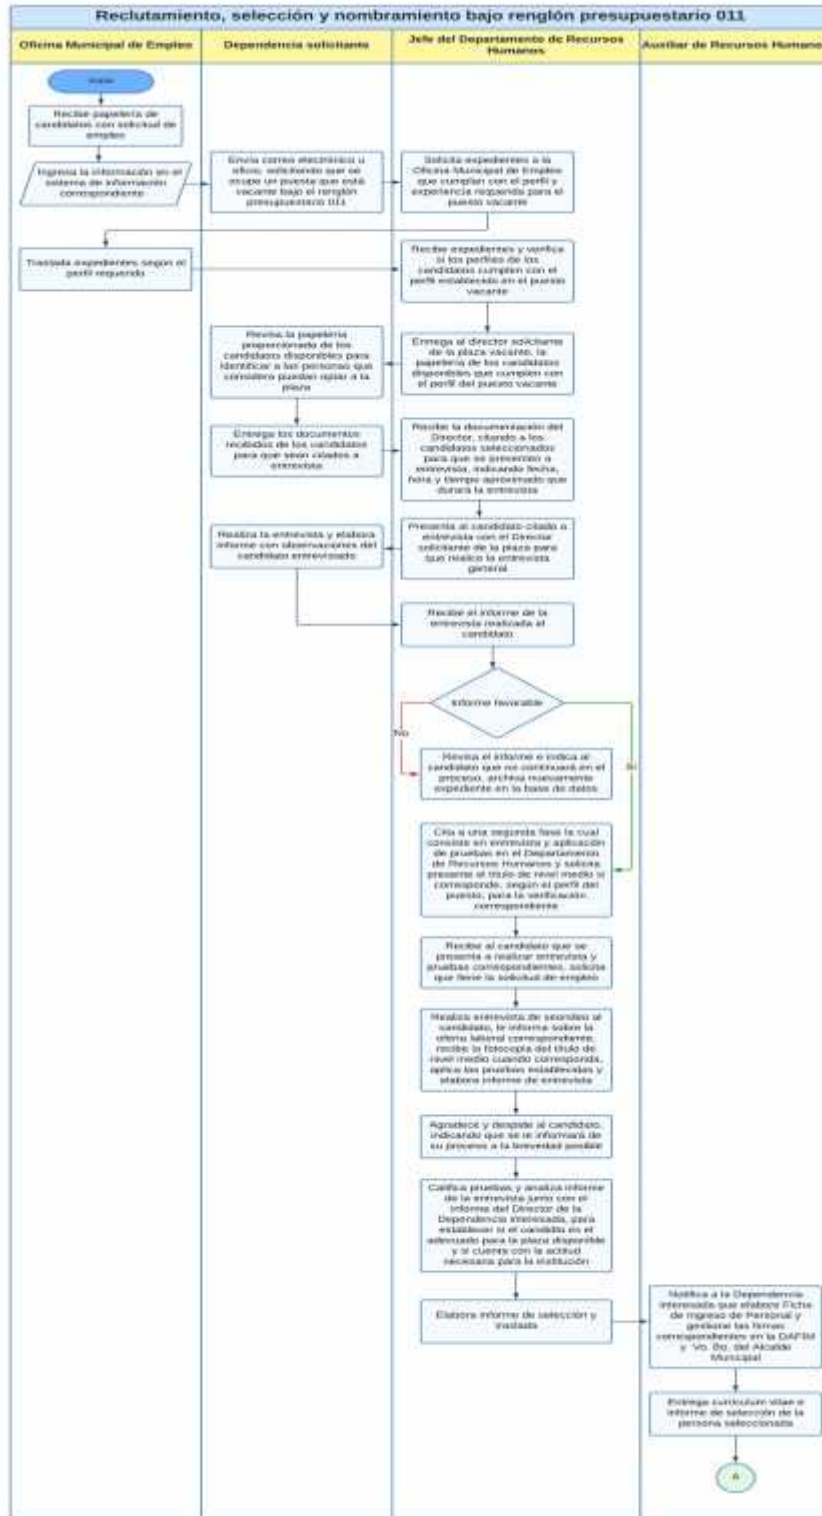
Reclutamiento, selección y nombramiento bajo renglón presupuestario 011

Oficina Municipal de Empleo

Dependencia solicitante

Jefe del Departamento de Recursos Humanos

Auxiliar de Recursos Humanos

Inicio

Recibe papelería de candidatos con solicitud de empleo

Ingresa la información en el sistema de información correspondiente

Envía correo electrónico u oficio, solicitando que se ocupe un puesto que está vacante bajo el renglón presupuestario 011

Solicita expedientes a la Oficina Municipal de Empleo que cumplan con el perfil y experiencia requerida para el puesto vacante

Traslada expedientes según el perfil requerido

Recibe expedientes y verifica si los perfiles de los candidatos cumplen con el perfil establecido en el puesto vacante

Revisa la papelería proporcionada de los candidatos disponibles para identificar a las personas que considera pueden optar a la plaza

Entrega al director solicitante de la plaza vacante, la papelería de los candidatos disponibles que cumplen con el perfil del puesto vacante

Entrega los documentos recibidos de los candidatos para que sean citados a entrevista

Recibe la documentación del Director, citando a los candidatos seleccionados para que se presenten a entrevista, indicando fecha, hora y tiempo aproximado que durará la entrevista

Realiza la entrevista y elabora informe con observaciones del candidato entrevistado

Presenta al candidato citado a entrevista con el Director solicitante de la plaza para que realice la entrevista general

Recibe el informe de la entrevista realizada al candidato

Informe favorable

No

Revisa el informe e indica al candidato que no continuará en el proceso, archiva nuevamente expediente en la base de datos

Sí

Cita a una segunda fase la cual consiste en entrevista y aplicación de pruebas en el Departamento de Recursos Humanos y solicita presente el título de nivel medio si corresponde, según el perfil del puesto, para la verificación correspondiente

Recibe al candidato que se presenta a realizar entrevista y pruebas correspondientes, solicita que llene la solicitud de empleo

Realiza entrevista de segundo al candidato, le informa sobre la oferta salarial correspondiente, recibe la fotocopia del título de nivel medio cuando corresponda, aplica las pruebas establecidas y elabora informe de entrevista

Agradece y despide al candidato, indicando que se le informará de su proceso a la brevedad posible

Califica pruebas y analiza informe de la entrevista junto con el informe del Director de la Dependencia interesada, para establecer si el candidato es el adecuado para la plaza disponible y si cuenta con la actitud necesaria para la institución

Elabora informe de selección y traslada

Notifica a la Dependencia interesada que elabore Ficha de ingreso de Personal y gestione las firmas correspondientes en la DAFIM y Vo. Bo. del Alcalde Municipal

Entrega currículum vitae e informe de selección de la persona seleccionada

A